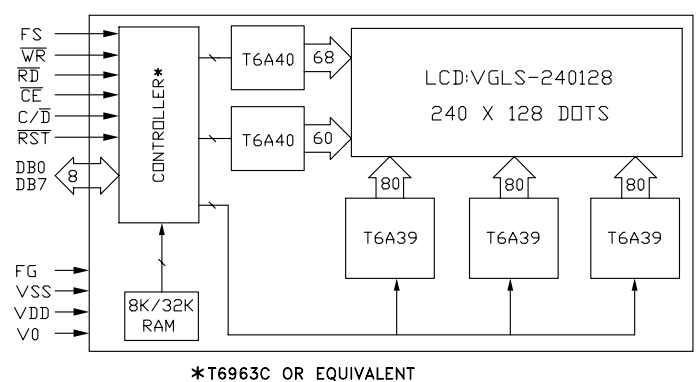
FS
$\overline{WR}$
$\overline{RD}$
$\overline{CE}$
C/$\overline{D}$
$\overline{RST}$
DB0
DB7
8
CONTROLLER*
T6A40
68
T6A40
60
LCD:VGLS-240128
240 X 128 DOTS
80
80
80
T6A39
T6A39
T6A39
FG
VSS
VDD
V0
8K/32K RAM

*T6963C OR EQUIVALENT